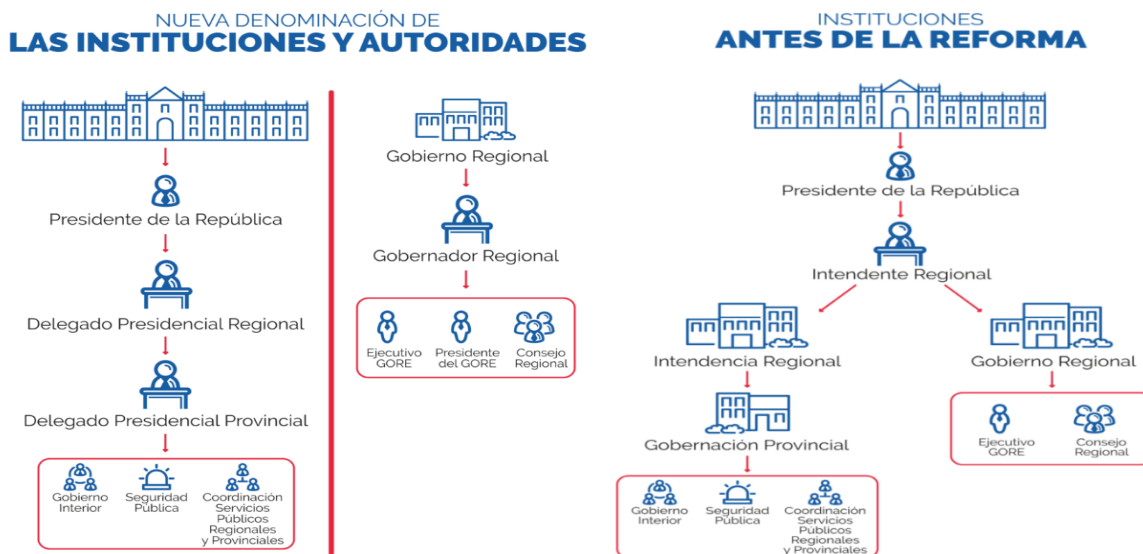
NUEVA DENOMINACIÓN DE
LAS INSTITUCIONES Y AUTORIDADES

Presidente de la República

Delegado Presidencial Regional

Delegado Presidencial Provincial

Gobierno Interior

Seguridad Pública

Coordinación Servicios Públicos Regionales y Provinciales

Gobierno Regional

Gobernador Regional

Ejecutivo GORE

Presidente del GORE

Consejo Regional

INSTITUCIONES
ANTES DE LA REFORMA

Presidente de la República

Intendente Regional

Intendencia Regional

Gobierno Regional

Gobernación Provincial

Ejecutivo GORE

Consejo Regional

Gobierno Interior

Seguridad Pública

Coordinación Servicios Públicos Regionales y Provinciales